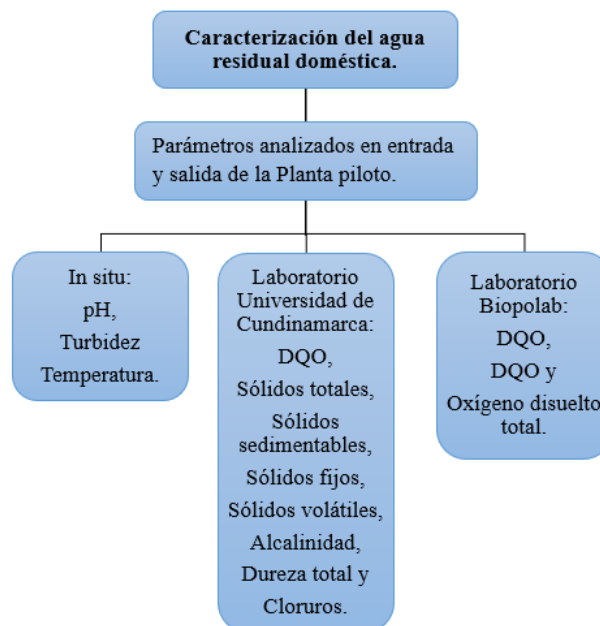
Caracterización del agua residual doméstica.

Parámetros analizados en entrada y salida de la Planta piloto.

In situ:
pH,
Turbidez
Temperatura.

Laboratorio Universidad de Cundinamarca:
DQO,
Sólidos totales,
Sólidos sedimentables,
Sólidos fijos,
Sólidos volátiles,
Alcalinidad,
Dureza total y
Cloruros.

Laboratorio Biopolab:
DQO,
DQO y
Oxígeno disuelto total.